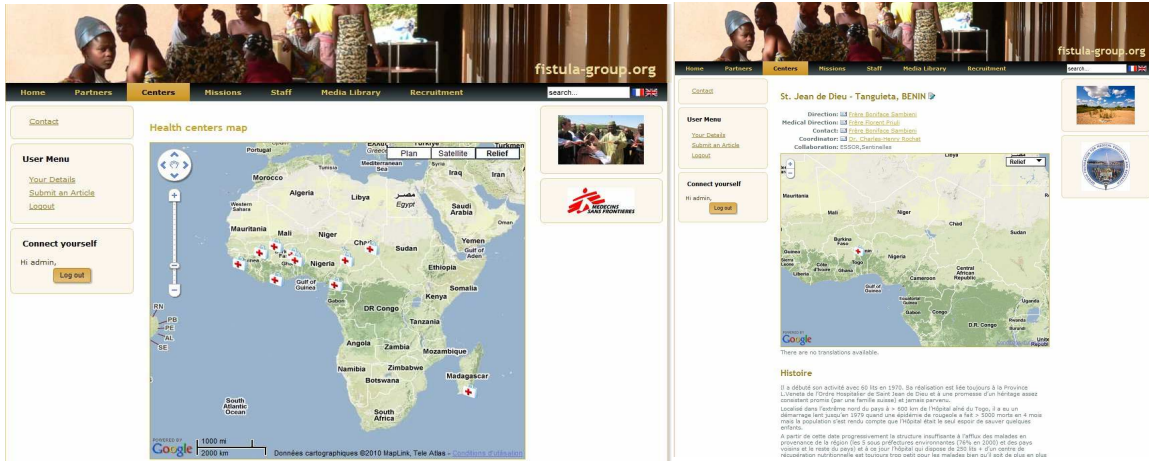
fistula-group.org

Home Partners Centers Missions Staff Media Library Recruitment

search...

Contact

User Menu
Your Details
Submit an Article
Logout

Connect yourself
Hi admin,
Log out

Health centers map

Plan Satellite Relief

Portugal Türkiye Turkmen Greece Tunisia Mediterranean Sea Syria Iraq Iran Morocco Algeria Libya مصر Egypt Saudi Arabia Western Sahara Mauritania Mali Niger Chad Sudan Yemen Nigeria Ethiopia Gulf of Guinea Gabon Somalia Kenya DR Congo Tanzania Angola Zambia Mozambique Namibia Zimbabwe Botswana Madagascar South Atlantic Ocean South Africa RN PB PE AL SE

POWERED BY Google 1000 mi 2000 km Données cartographiques ©2010 MapLink, Tele Atlas - Conditions d'utilisation

MEDECINS SANS FRONTIERES

fistula-group.org

Home Partners Centers Missions Staff Media Library Recruitment

search...

Contact

User Menu
Your Details
Submit an Article
Logout

Connect yourself
Hi admin,
Log out

St. Jean de Dieu - Tanguieta, BENIN

Direction: Frère Boniface Sambieni
Medical Direction: Frère Florent Priuli
Contact: Frère Boniface Sambieni
Coordinator: Dr. Charles-Henri Rochat
Collaboration: ESSOR,Sentinelles

Relief

Libya Mauritania Mali Niger Chad Sudan Burkina Faso Guinea Côte d'Ivoire Ghana Nigeria Liberia Cameroon Central African Republic Gabon D.R. Congo

POWERED BY Google

There are no translations available.

Histoire

Il a débuté son activité avec 60 lits en 1970. Sa réalisation est liée toujours à la Province L.Veneta de l'Ordre Hospitalier de Saint Jean de Dieu et à une promesse d'un héritage assez consistant promis (par une famille suisse) et jamais parvenu.

Localisé dans l'extrême nord du pays à > 600 km de l'hôpital aîné du Togo, il a eu un démarrage lent jusqu'en 1979 quand une épidémie de rougeole a fait > 5000 morts en 4 mois mais la population s'est rendu compte que l'hôpital était le seul espoir de sauver quelques enfants.

A partir de cette date progressivement la structure insuffisante à l'afflux des malades en provenance de la région (les 5 sous préfectures environnantes (76% en 2000) et des pays voisins et le reste du pays) et à ce jour l'hôpital qui dispose de 250 lits + d'un centre de récupération nutritionnelle est toujours trop petit pour les malades bien qu'il soit de plus en plus